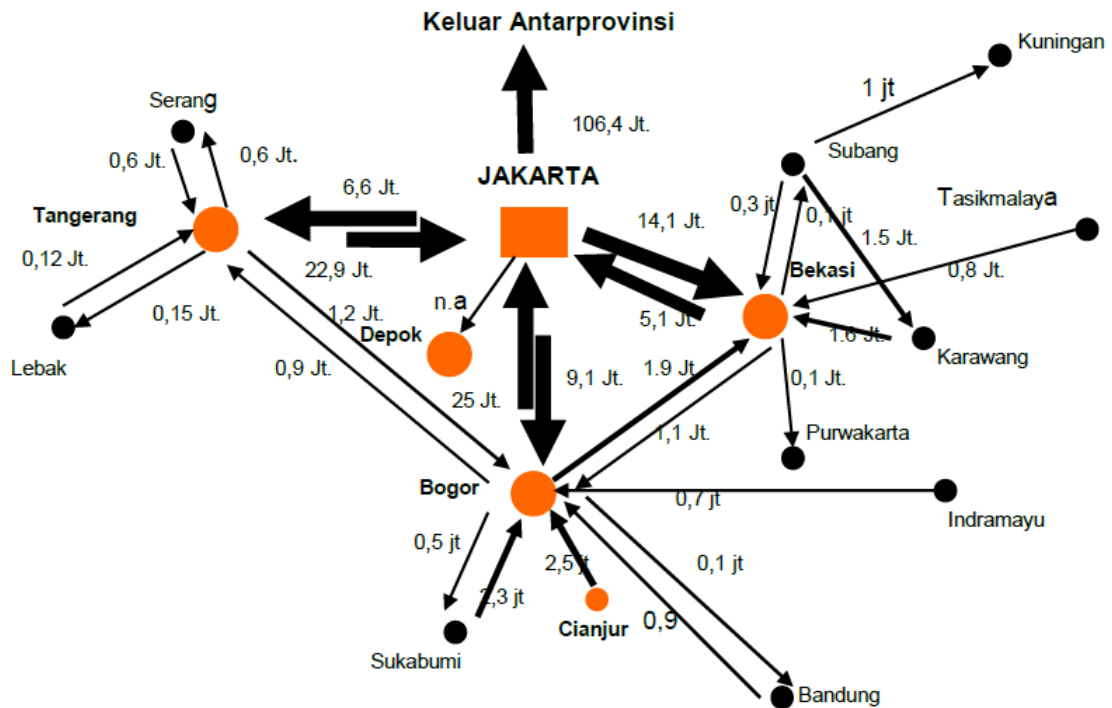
Keluar Antarprovinsi

106,4 Jt.

JAKARTA

Kuningan

1 jt

Subang

Serang

0,6 Jt.

0,6 Jt.

6,6 Jt.

Tangerang

22,9 Jt.

14,1 Jt.

0,3 jt

0,1 jt

Tasikmalaya

1.5 Jt.

0,8 Jt.

Bekasi

0,12 Jt.

0,15 Jt.

1,2 Jt.

n.a

Depok

5,1 Jt.

1.6 Jt.

Karawang

Lebak

0,9 Jt.

9,1 Jt.

1.9 Jt.

0,1 Jt.

25 Jt.

1,1 Jt.

Purwakarta

Bogor

0,7 jt

Indramayu

0,5 jt

2,5 jt

0,1 jt

2,3 jt

Cianjur

0,9

Sukabumi

Bandung